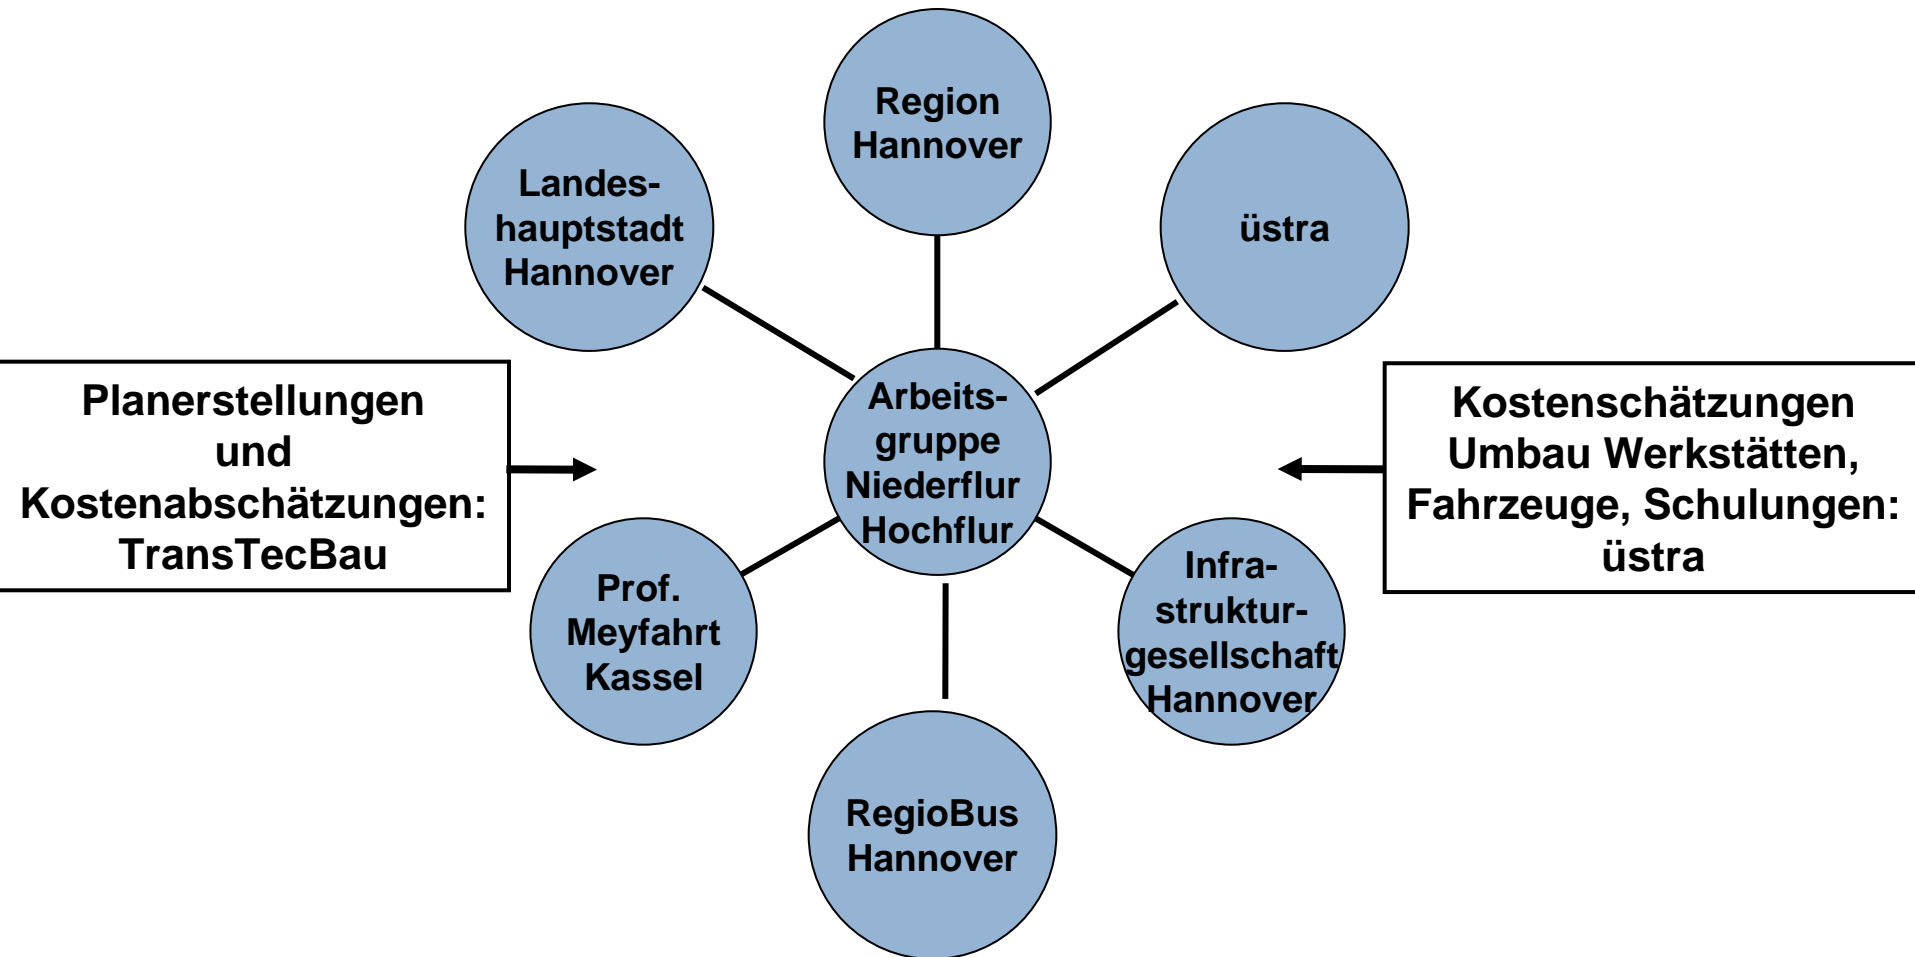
Region Hannover

Landeshauptstadt Hannover

üstra

Planerstellungen und Kostenabschätzungen: TransTecBau

Arbeitsgruppe Niederflur Hochflur

Kostenschätzungen Umbau Werkstätten, Fahrzeuge, Schulungen: üstra

Prof. Meyfahrt Kassel

Infrastrukturgesellschaft Hannover

RegioBus Hannover